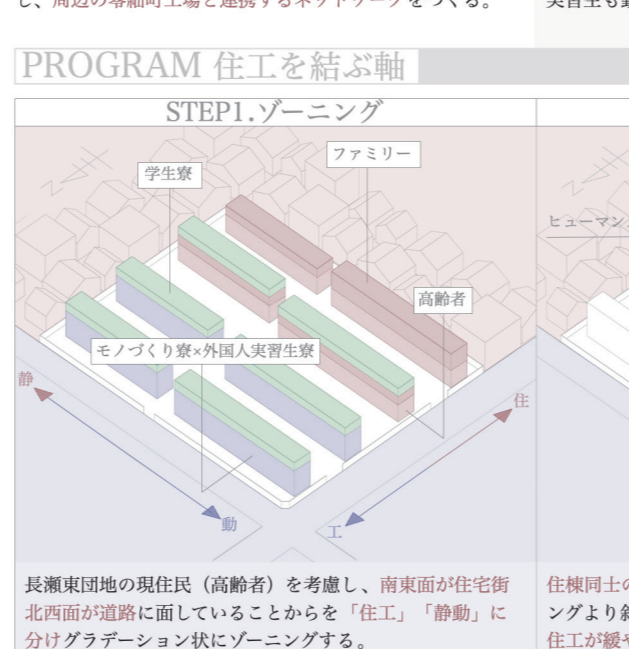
し、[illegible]をつくる。

実習生も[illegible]

PROGRAM 住工を結ぶ軸

STEP1.ゾーニング

ファミリー

学生寮

高齢者

モノづくり寮×外国人実習生寮

静

動

住

工

ヒューマン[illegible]

長瀬東団地の現住民（高齢者）を考慮し、南東面が住宅街北西面が道路に面していることからを「住工」「静動」に分けグラデーション状にゾーニングする。

住棟同士の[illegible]
ングより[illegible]
住工が緩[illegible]